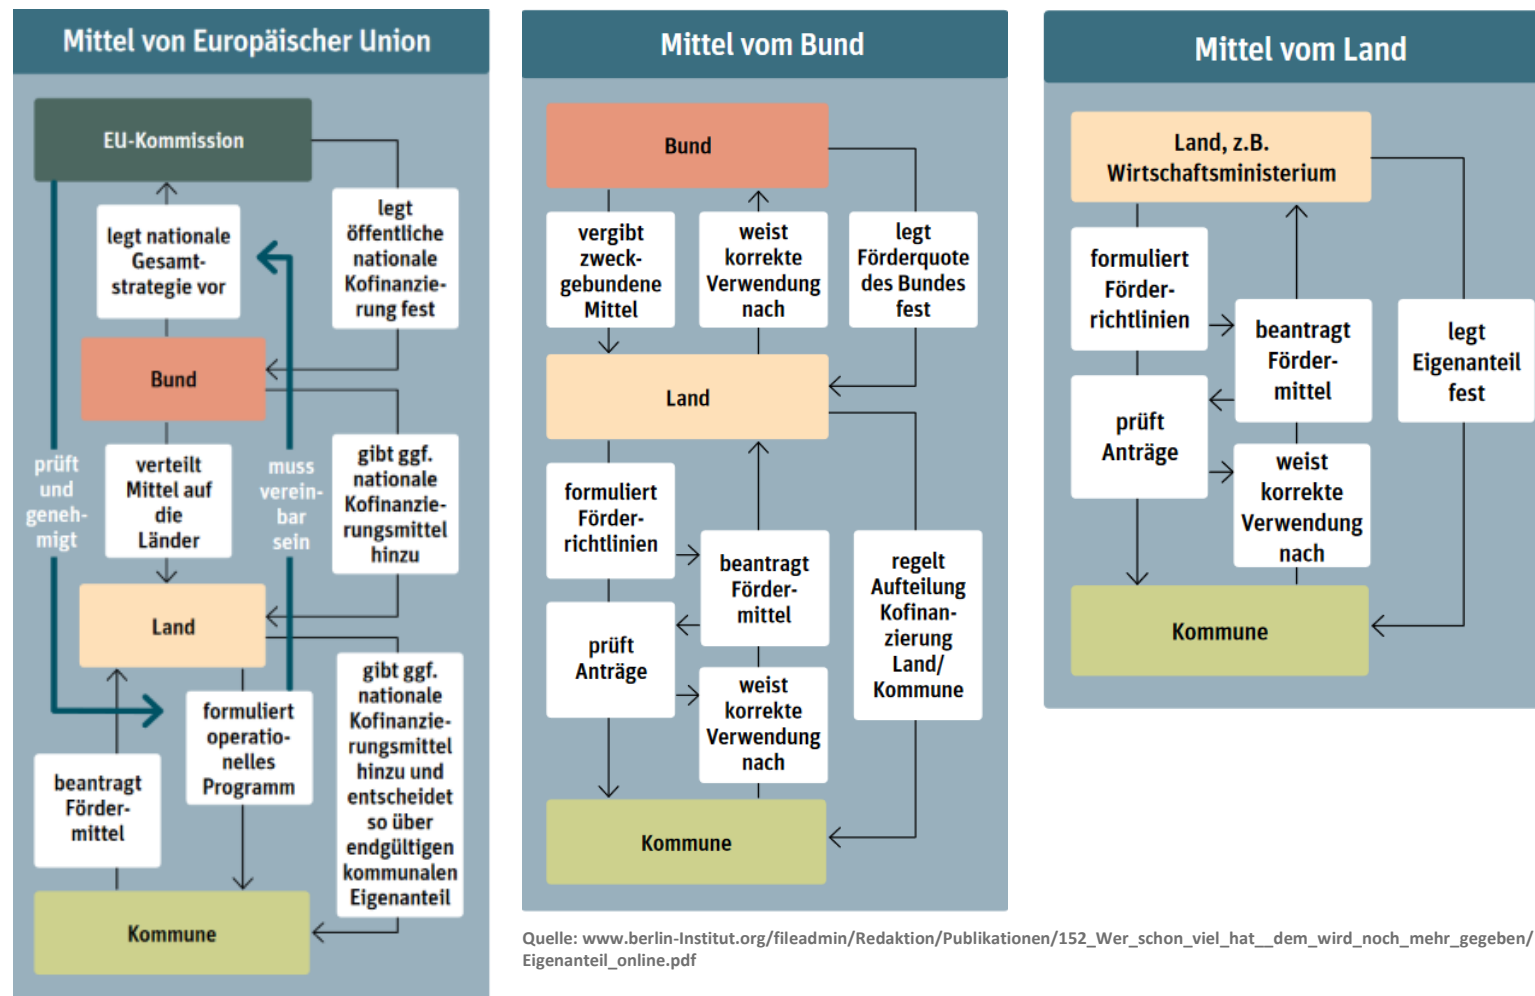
Mittel von Europäischer Union

EU-Kommission

legt nationale Gesamtstrategie vor

legt öffentliche nationale Kofinanzierung fest

Bund

prüft und genehmigt

muss vereinbar sein

verteilt Mittel auf die Länder

gibt ggf. nationale Kofinanzierungsmittel hinzu

Land

formuliert operationelles Programm

gibt ggf. nationale Kofinanzierungsmittel hinzu und entscheidet so über endgültigen kommunalen Eigenanteil

beantragt Fördermittel

Kommune

Mittel vom Bund

Bund

vergibt zweckgebundene Mittel

weist korrekte Verwendung nach

legt Förderquote des Bundes fest

Land

formuliert Förderrichtlinien

beantragt Fördermittel

regelt Aufteilung Kofinanzierung Land/ Kommune

prüft Anträge

weist korrekte Verwendung nach

Kommune

Mittel vom Land

Land, z.B. Wirtschaftsministerium

formuliert Förderrichtlinien

beantragt Fördermittel

legt Eigenanteil fest

prüft Anträge

weist korrekte Verwendung nach

Kommune

Quelle: www.berlin-Institut.org/fileadmin/Redaktion/Publikationen/152_Wer_schon_viel_hat__dem_wird_noch_mehr_gegeben/Eigenanteil_online.pdf